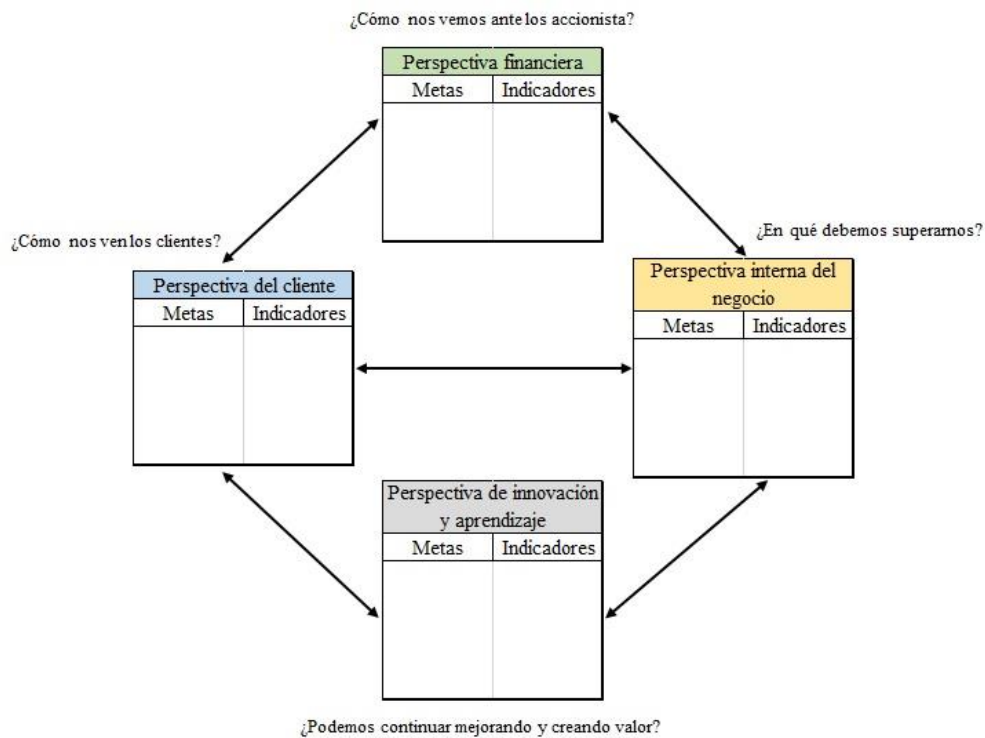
¿Cómo nos vemos ante los accionista?

| Perspectiva financiera | |
|---|---|
| Metas | Indicadores |
| | |

¿Cómo nos ven los clientes?

| Perspectiva del cliente | |
|---|---|
| Metas | Indicadores |
| | |

¿En qué debemos superarnos?

| Perspectiva interna del negocio | |
|---|---|
| Metas | Indicadores |
| | |

| Perspectiva de innovación y aprendizaje | |
|---|---|
| Metas | Indicadores |
| | |

¿Podemos continuar mejorando y creando valor?